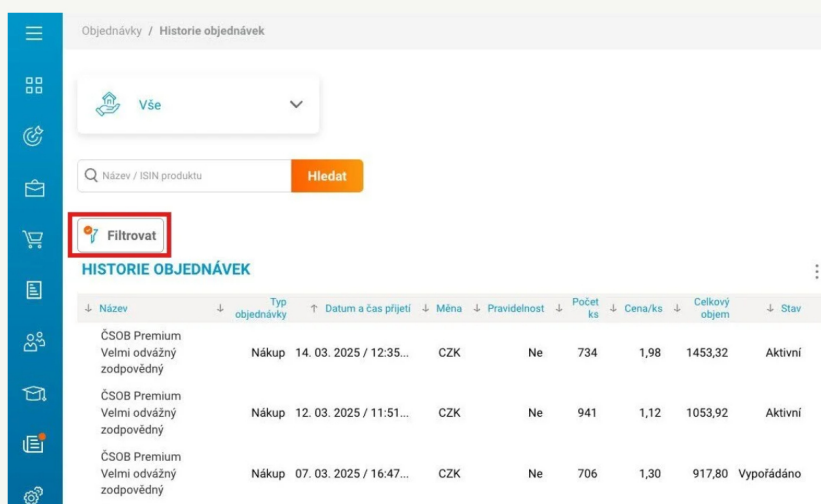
Objednávky / Historie objednávek

Vše

Název / ISIN produktu

Hledat

Filtrovat

HISTORIE OBJEDNÁVEK

| ↓ Název | ↓ Typ objednávky | ↑ Datum a čas přijetí | ↓ Měna | ↓ Pravidelnost | ↓ Počet ks | ↓ Cena/ks | ↓ Celkový objem | ↓ Stav |
|---|---|---|---|---|---|---|---|---|
| ČSOB Premium Velmi odvážný zodpovědný | Nákup | 14. 03. 2025 / 12:35... | CZK | Ne | 734 | 1,98 | 1453,32 | Aktivní |
| ČSOB Premium Velmi odvážný zodpovědný | Nákup | 12. 03. 2025 / 11:51... | CZK | Ne | 941 | 1,12 | 1053,92 | Aktivní |
| ČSOB Premium Velmi odvážný zodpovědný | Nákup | 07. 03. 2025 / 16:47... | CZK | Ne | 706 | 1,30 | 917,80 | Vypořádáno |